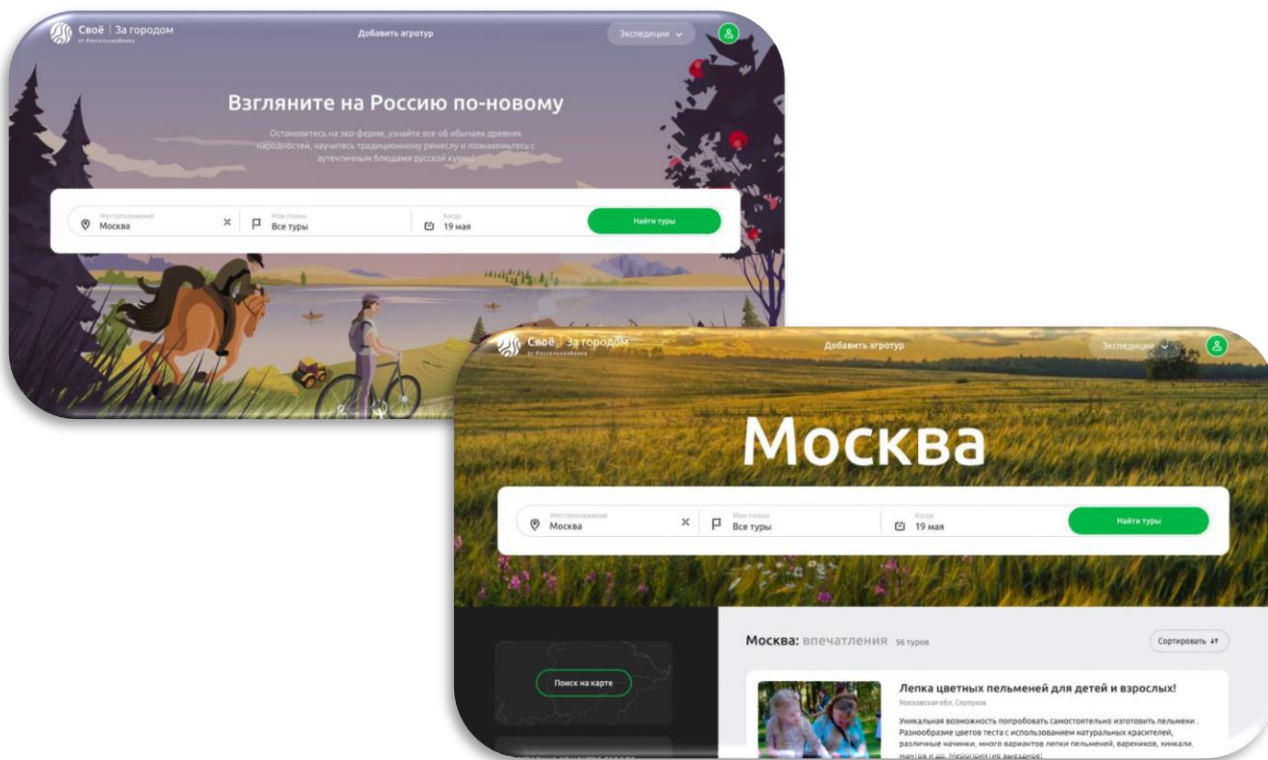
Своё | За городом
от Россельхозбанка

Добавить агротур

Экспедиции

Взгляните на Россию по-новому

Остановитесь на эко-ферме, узнайте все об обычаях древних народностей, научитесь традиционному ремеслу и познакомьтесь с аутентичным блюдами русской кухни

Местоположение
Москва

Мои планы
Все туры

Когда
19 мая

Найти туры

Своё | За городом
от Россельхозбанка

Добавить агротур

Экспедиции

Москва

Местоположение
Москва

Мои планы
Все туры

Когда
19 мая

Найти туры

Поиск на карте

Москва: впечатления 56 туров

Сортировать

Лепка цветных пельменей для детей и взрослых!

Московская обл, Серпухов

Уникальная возможность попробовать самостоятельно изготовить пельмени. Разнообразие цветов теста с использованием натуральных красителей, различные начинки, много вариантов лепки пельменей, вареников, хинкали, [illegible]